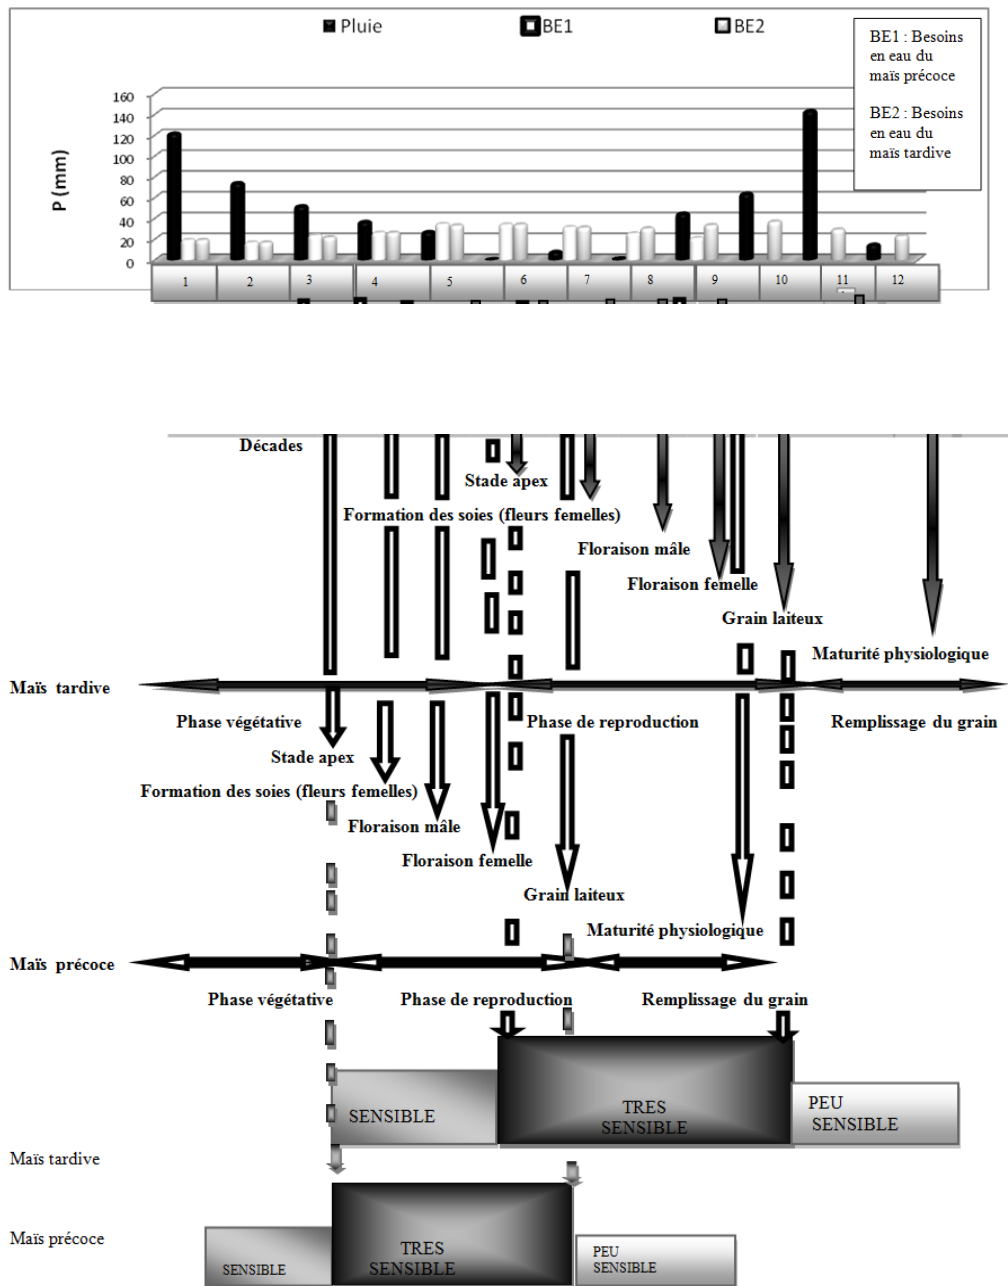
Pluie BE1 BE2

BE1 : Besoins en eau du maïs précoce

BE2 : Besoins en eau du maïs tardive

P (mm)

160
140
120
100
80
60
40
20
0

1 2 3 4 5 6 7 8 9 10 11 12

Décades

Stade apex

Formation des soies (fleurs femelles)

Floraison mâle

Floraison femelle

Grain laiteux

Maturité physiologique

Maïs tardive

Phase végétative

Phase de reproduction

Remplissage du grain

Stade apex

Formation des soies (fleurs femelles)

Floraison mâle

Floraison femelle

Grain laiteux

Maturité physiologique

Maïs précoce

Phase végétative

Phase de reproduction

Remplissage du grain

SENSIBLE

TRES SENSIBLE

PEU SENSIBLE

Maïs tardive

Maïs précoce

SENSIBLE

TRES SENSIBLE

PEU SENSIBLE